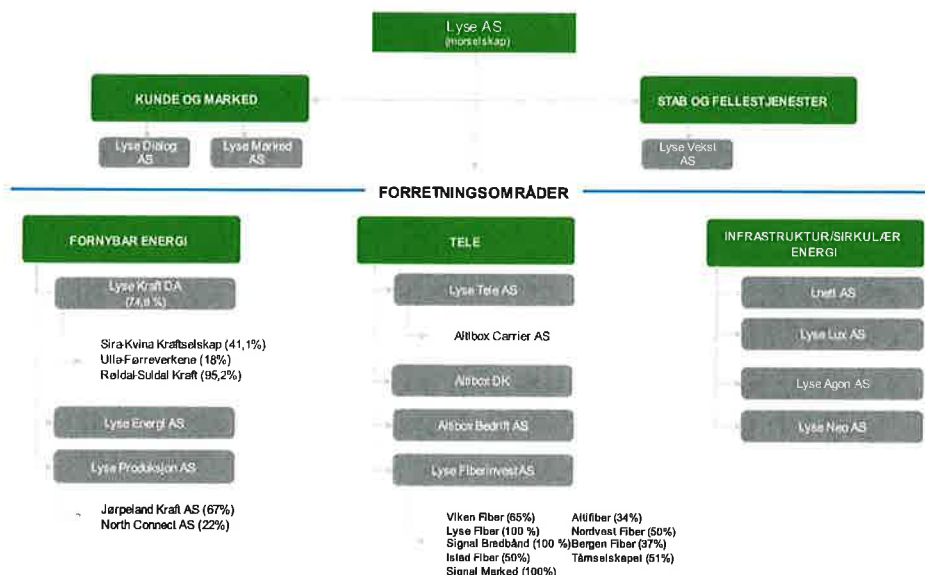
Lyse AS
(morselskap)

KUNDE OG MARKED

Lyse Dialog AS

Lyse Marked AS

STAB OG FELLESTJENESTER

Lyse Vekst AS

FORRETNINGSOMRÅDER

FORNYBAR ENERGI

Lyse Kraft DA
(74,9 %)

Sira-Kvina Kraftselskap (41,1%)
Ulla-Førreverkene (18%)
Røldal-Suldal Kraft (95,2%)

Lyse Energi AS

Lyse Produksjon AS

Jørpeland Kraft AS (67%)
North Connect AS (22%)

TELE

Lyse Tele AS

Altibox Carrier AS

Altibox DK

Altibox Bedrift AS

Lyse Fiberinvest AS

Viken Fiber (65%)
Lyse Fiber (100 %)
Signal Bredbånd (100 %)
Istad Fiber (50%)
Signal Marked (100%)

Altifiber (34%)
Nordvest Fiber (50%)
Bergen Fiber (37%)
Tåmselskapet (51%)

INFRASTRUKTUR/SIRKULÆR ENERGI

Lnett AS

Lyse Lux AS

Lyse Agon AS

Lyse Neo AS